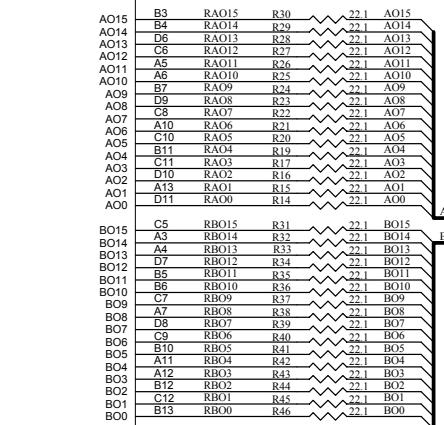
AO15 B3 RAO15 R30 22.1 AO15
AO14 B4 RAO14 R29 22.1 AO14
AO13 D6 RAO13 R28 22.1 AO13
AO12 C6 RAO12 R27 22.1 AO12
AO11 A5 RAO11 R26 22.1 AO11
AO10 A6 RAO10 R25 22.1 AO10
AO9 B7 RAO9 R24 22.1 AO9
AO8 D9 RAO8 R23 22.1 AO8
AO7 C8 RAO7 R22 22.1 AO7
AO6 A10 RAO6 R21 22.1 AO6
AO5 C10 RAO5 R20 22.1 AO5
AO4 B11 RAO4 R19 22.1 AO4
AO3 C11 RAO3 R17 22.1 AO3
AO2 D10 RAO2 R16 22.1 AO2
AO1 A13 RAO1 R15 22.1 AO1
AO0 D11 RAO0 R14 22.1 AO0

BO15 C5 RBO15 R31 22.1 BO15
BO14 A3 RBO14 R32 22.1 BO14
BO13 A4 RBO13 R33 22.1 BO13
BO12 D7 RBO12 R34 22.1 BO12
BO11 B5 RBO11 R35 22.1 BO11
BO10 B6 RBO10 R36 22.1 BO10
BO9 C7 RBO9 R37 22.1 BO9
BO8 A7 RBO8 R38 22.1 BO8
BO7 D8 RBO7 R39 22.1 BO7
BO6 C9 RBO6 R40 22.1 BO6
BO5 B10 RBO5 R41 22.1 BO5
BO4 A11 RBO4 R42 22.1 BO4
BO3 A12 RBO3 R43 22.1 BO3
BO2 B12 RBO2 R44 22.1 BO2
BO1 C12 RBO1 R45 22.1 BO1
BO0 B13 RBO0 R46 22.1 BO0